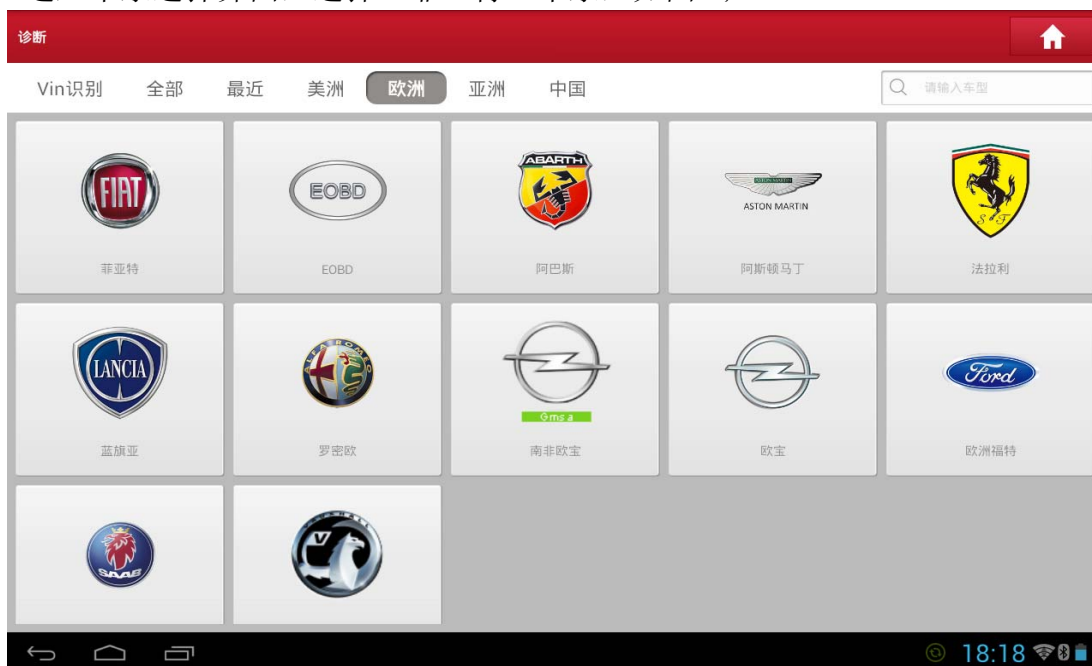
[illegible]

诊断

Vin识别 全部 最近 美洲 欧洲 亚洲 中国

请输入车型

FIAT
菲亚特

EOBD
EOBD

ABARTH
阿巴斯

ASTON MARTIN
阿斯顿马丁

S F
法拉利

LANCIA
蓝旗亚

ALFA ROMEO
罗密欧

Gmsa
南非欧宝

欧宝

Ford
欧洲福特

SAAB

V

18:18